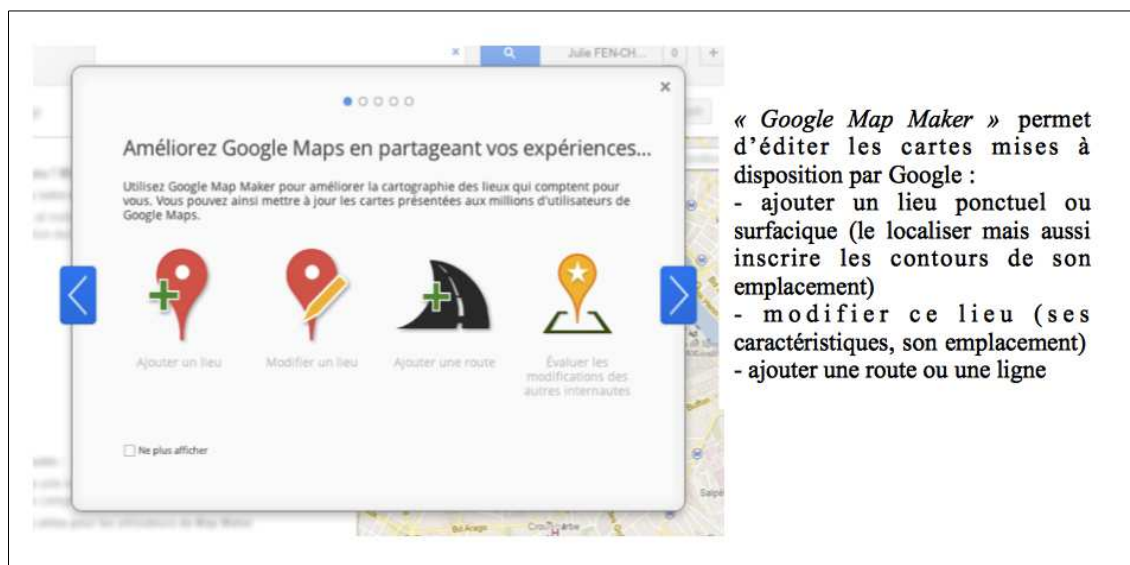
Julie FEN-CH... 0 +

×

Améliorez Google Maps en partageant vos expériences...

Utilisez Google Map Maker pour améliorer la cartographie des lieux qui comptent pour vous. Vous pouvez ainsi mettre à jour les cartes présentées aux millions d'utilisateurs de Google Maps.

Ajouter un lieu

Modifier un lieu

Ajouter une route

Évaluer les modifications des autres internautes

Ne plus afficher

« Google Map Maker » permet d'éditer les cartes mises à disposition par Google :
- ajouter un lieu ponctuel ou surfacique (le localiser mais aussi inscrire les contours de son emplacement)
- modifier ce lieu (ses caractéristiques, son emplacement)
- ajouter une route ou une ligne